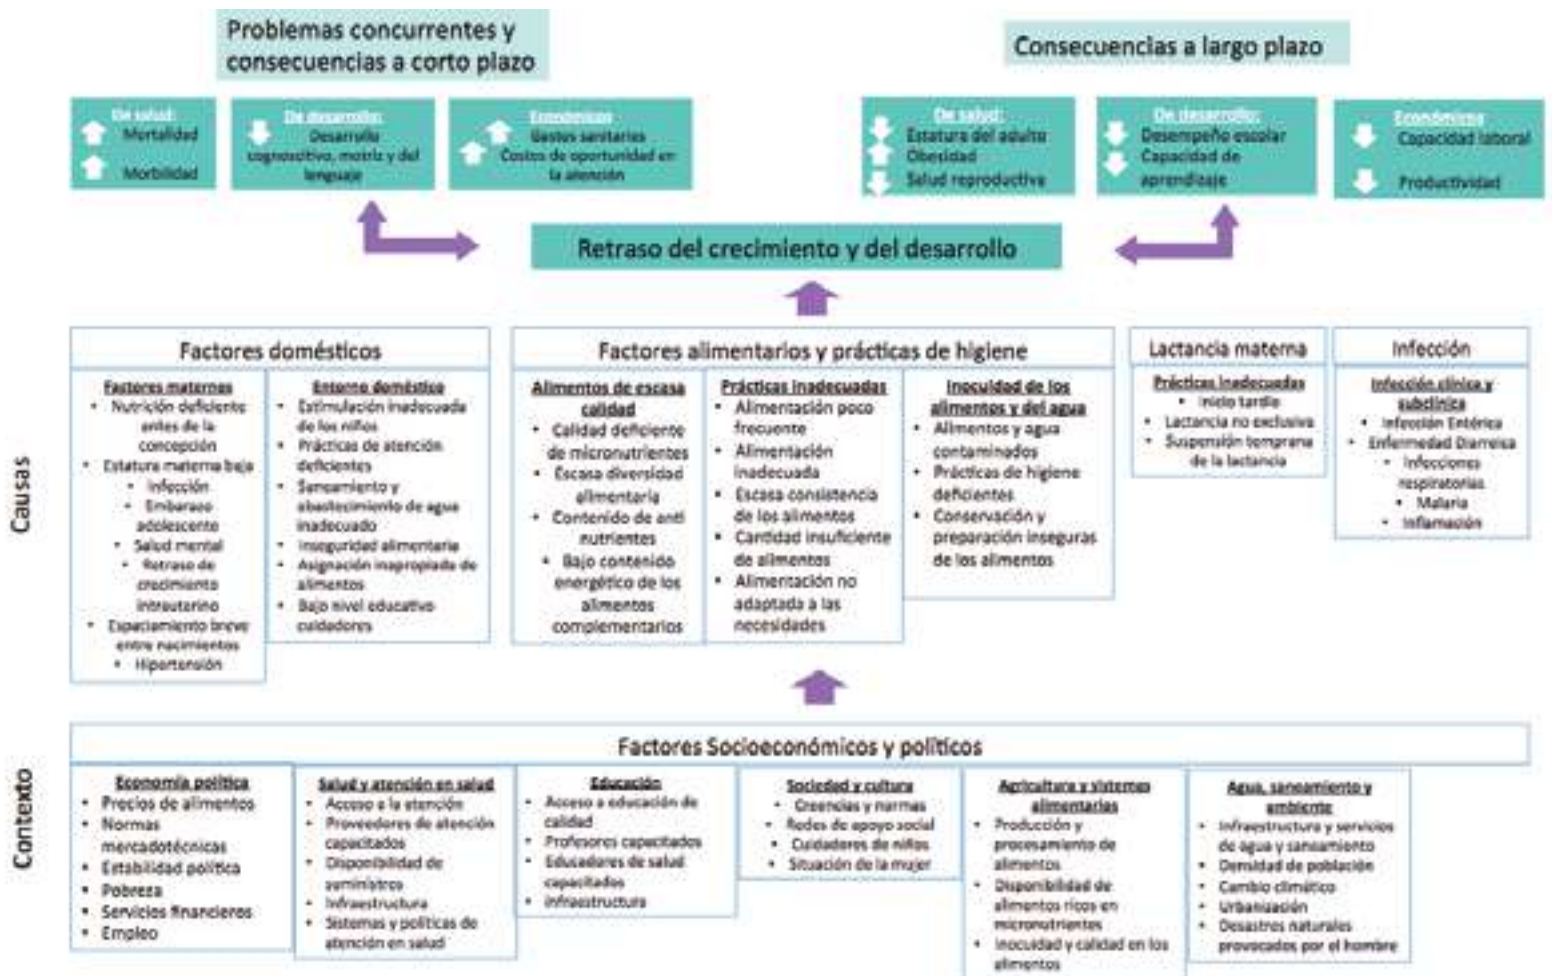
Problemas concurrentes y consecuencias a corto plazo

Consecuencias a largo plazo

De salud:
Mortalidad
Morbilidad

De desarrollo:
Desarrollo cognoscitivo, motriz y del lenguaje

Económicas:
Gastos sanitarios
Costos de oportunidad en la atención

De salud:
Estatura del adulto
Obesidad
Salud reproductiva

De desarrollo:
Desempeño escolar
Capacidad de aprendizaje

Económicas:
Capacidad laboral
Productividad

Retraso del crecimiento y del desarrollo

Causas

Factores domésticos

Factores maternos
- Nutrición deficiente antes de la concepción
- Estatura materna baja
- Infección
- Embarazo adolescente
- Salud mental
- Retraso de crecimiento intrauterino
- Espaciamiento breve entre nacimientos
- Hipertensión

Entorno doméstico
- Estimulación inadecuada de los niños
- Prácticas de atención deficientes
- Saneamiento y abastecimiento de agua inadecuado
- Inseguridad alimentaria
- Asignación inapropiada de alimentos
- Bajo nivel educativo cuidadores

Factores alimentarios y prácticas de higiene

Alimentos de escasa calidad
- Calidad deficiente de micronutrientes
- Escasa diversidad alimentaria
- Contenido de anti nutrientes
- Bajo contenido energético de los alimentos complementarios

Prácticas inadecuadas
- Alimentación poco frecuente
- Alimentación inadecuada
- Escasa consistencia de los alimentos
- Cantidad insuficiente de alimentos
- Alimentación no adaptada a las necesidades

Inocuidad de los alimentos y del agua
- Alimentos y agua contaminados
- Prácticas de higiene deficientes
- Conservación y preparación inseguras de los alimentos

Lactancia materna

Prácticas inadecuadas
- Inicio tardío
- Lactancia no exclusiva
- Suspensión temprana de la lactancia

Infección

Infección clínica y subclínica
- Infección Entérica
- Enfermedad Diarreica
- Infecciones respiratorias
- Malaria
- Inflamación

Contexto

Factores Socioeconómicos y políticos

Economía política
- Precios de alimentos
- Normas mercadotécnicas
- Estabilidad política
- Pobreza
- Servicios financieros
- Empleo

Salud y atención en salud
- Acceso a la atención
- Proveedores de atención capacitados
- Disponibilidad de suministros
- Infraestructura
- Sistemas y políticas de atención en salud

Educación
- Acceso a educación de calidad
- Profesores capacitados
- Educadores de salud capacitados
- Infraestructura

Sociedad y cultura
- Creencias y normas
- Redes de apoyo social
- Cuidadores de niños
- Situación de la mujer

Agricultura y sistemas alimentarios
- Producción y procesamiento de alimentos
- Disponibilidad de alimentos ricos en micronutrientes
- Inocuidad y calidad en los alimentos

Agua, saneamiento y ambiente
- Infraestructura y servicios de agua y saneamiento
- Densidad de población
- Cambio climático
- Urbanización
- Desastres naturales provocados por el hombre